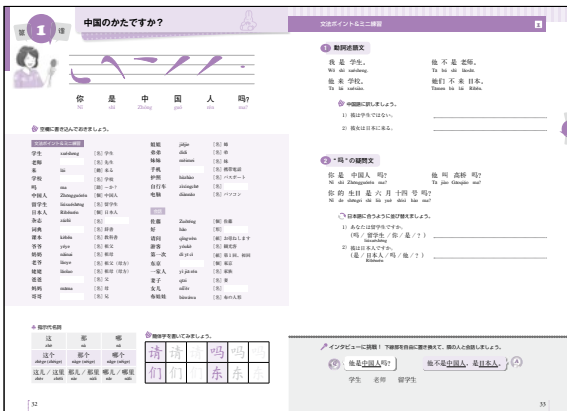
第 1 課

中国のかたですか?

你 是 中 国 人 吗?
Nǐ shì Zhōng guó rén ma?

空欄に書き込んでおきましょう。

| | | |
|---|---|---|
| 学生 | xuéshēng | [名] 学生 |
| 老师 | | [名] 先生 |
| 书 | shū | [名] 本 |
| 学校 | | [名] 学校 |
| 吗 | ma | [助] ~か? |
| 中国人 | Zhōngguórén | [名] 中国人 |
| 留学生 | liúxuéshēng | [名] 留学生 |
| 日本人 | Rìběnrén | [名] 日本人 |
| 杂志 | zázhì | [名] |
| 词典 | | [名] 辞書 |
| 课本 | kèběn | [名] 教科書 |
| 爷爷 | yéye | [名] 祖父 |
| 奶奶 | nǎinai | [名] 祖母 |
| 姥爷 | lǎoye | [名] 祖父 (母方) |
| 姥姥 | lǎolao | [名] 祖母 (母方) |
| 爸爸 | | [名] |
| 妈妈 | māma | [名] 母 |
| 哥哥 | | [名] 兄 |
| 姐姐 | jiějie | [名] 姉 |
| 弟弟 | dìdi | [名] 弟 |
| 妹妹 | mèimei | [名] 妹 |
| 手机 | | [名] 携帯電話 |
| 护照 | hùzhào | [名] パスポート |
| 钱包 | | [名] 財布 |
| 自行车 | zìxíngchē | [名] |
| 电脑 | diànnǎo | [名] パソコン |
| 姓 | | |
| 王 | | |
| 请问 | qǐngwèn | [動] お尋ねします |
| 家 | jiā | |
| 一家人 | yì jiā rén | [名] 家族 |
| 妻子 | qīzi | [名] 妻 |
| 丈夫 | zhàngfu | [名] 夫 |
| 女儿 | nǚ'ér | [名] |
| 布娃娃 | bùwáwa | [名] 布の人形 |

指示代名詞

| 这 zhè | 那 nà | 哪 nǎ |
|---|---|---|
| 这个 zhège (zhèige) | 那个 nàge (nèige) | 哪个 nǎge (něige) |
| 这儿/这里 zhèr zhèli | 那儿/那里 nàr nàli | 哪儿/哪里 nǎr nǎli |

簡体字を書いてみましょう。

请 请 吗 吗
们 们 东 东

32

文法ポイント&ミニ練習

1 動詞述語文

我 是 学生。
Wǒ shì xuéshēng.

他 不 是 老师。
Tā bú shì lǎoshī.

我 来 学校。
Wǒ lái xuéxiào.

他们 不 来 日本。
Tāmen bù lái Rìběn.

中国語に訳しましょう。

1) 彼は学生ではない。

2) 我々は日本に来る。

2 "吗" の疑問文

你 是 中国人 吗?
Nǐ shì Zhōngguórén ma?

他 叫 高桥 吗?
Tā jiào Gāoqiáo ma?

你 的 生日 是 六 月 十四 号 吗?
Nǐ de shēngrì shì liù yuè shísì hào ma?

日本語に合うように並び替えましょう。

1) あなたは留学生ですか。
(吗 / 留学生 / 你 / 是 / ?)

2) 彼は日本人ですか。
(是 / 日本人 / 吗 / 他 / ?)

インタビューに挑戦! 下線部を自由に置き換えて、隣の人と会話しましょう。

他是中国人吗?
他不是中国人,是日本人。

学生 老师 留学生

33